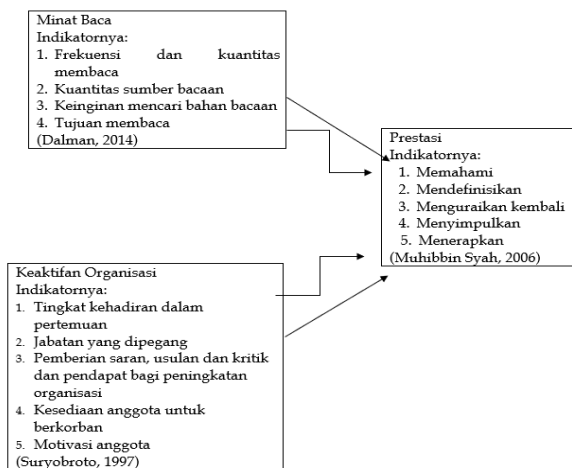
Minat Baca
Indikatornya:
1. Frekuensi dan kuantitas membaca
2. Kuantitas sumber bacaan
3. Keinginan mencari bahan bacaan
4. Tujuan membaca
(Dalman, 2014)

Prestasi
Indikatornya:
1. Memahami
2. Mendefinisikan
3. Menguraikan kembali
4. Menyimpulkan
5. Menerapkan
(Muhibbin Syah, 2006)

Keaktifan Organisasi
Indikatornya:
1. Tingkat kehadiran dalam pertemuan
2. Jabatan yang dipegang
3. Pemberian saran, usulan dan kritik dan pendapat bagi peningkatan organisasi
4. Kesediaan anggota untuk berkorban
5. Motivasi anggota
(Suryobroto, 1997)